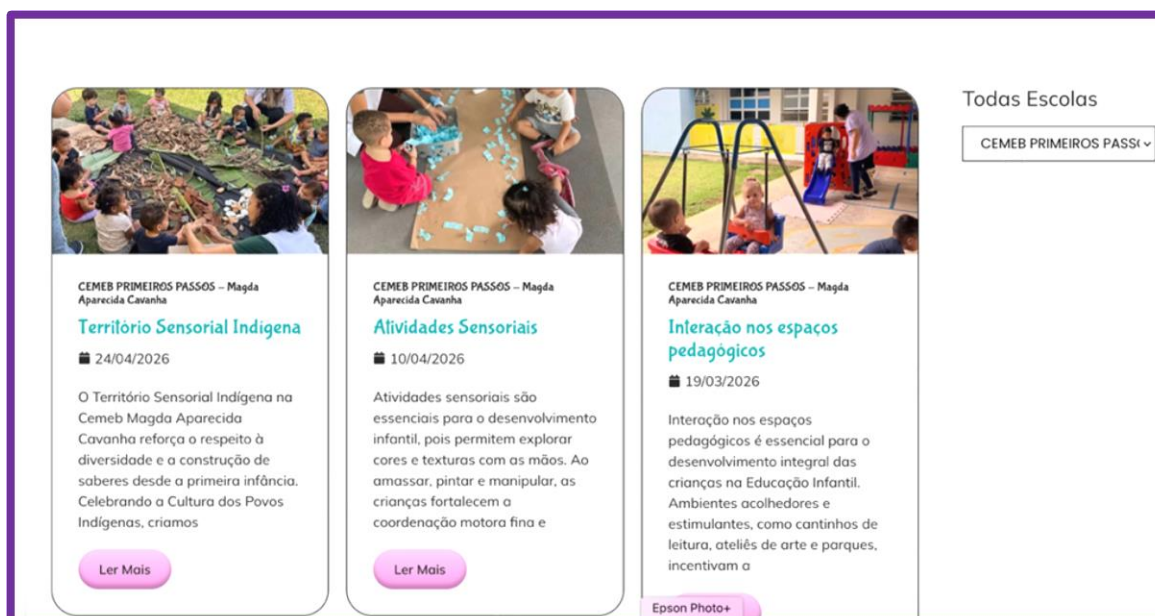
CEMEB PRIMEIROS PASSOS – Magda Aparecida Cavanha

Território Sensorial Indigena

24/04/2026

O Território Sensorial Indígena na Cemeb Magda Aparecida Cavanha reforça o respeito à diversidade e a construção de saberes desde a primeira infância. Celebrando a Cultura dos Povos Indígenas, criamos

Ler Mais

CEMEB PRIMEIROS PASSOS – Magda Aparecida Cavanha

Atividades Sensoriais

10/04/2026

Atividades sensoriais são essenciais para o desenvolvimento infantil, pois permitem explorar cores e texturas com as mãos. Ao amassar, pintar e manipular, as crianças fortalecem a coordenação motora fina e

Ler Mais

CEMEB PRIMEIROS PASSOS – Magda Aparecida Cavanha

Interação nos espaços pedagógicos

19/03/2026

Interação nos espaços pedagógicos é essencial para o desenvolvimento integral das crianças na Educação Infantil. Ambientes acolhedores e estimulantes, como cantinhos de leitura, ateliês de arte e parques, incentivam a

Epson Photo+

Todas Escolas

CEMEB PRIMEIROS PASS(